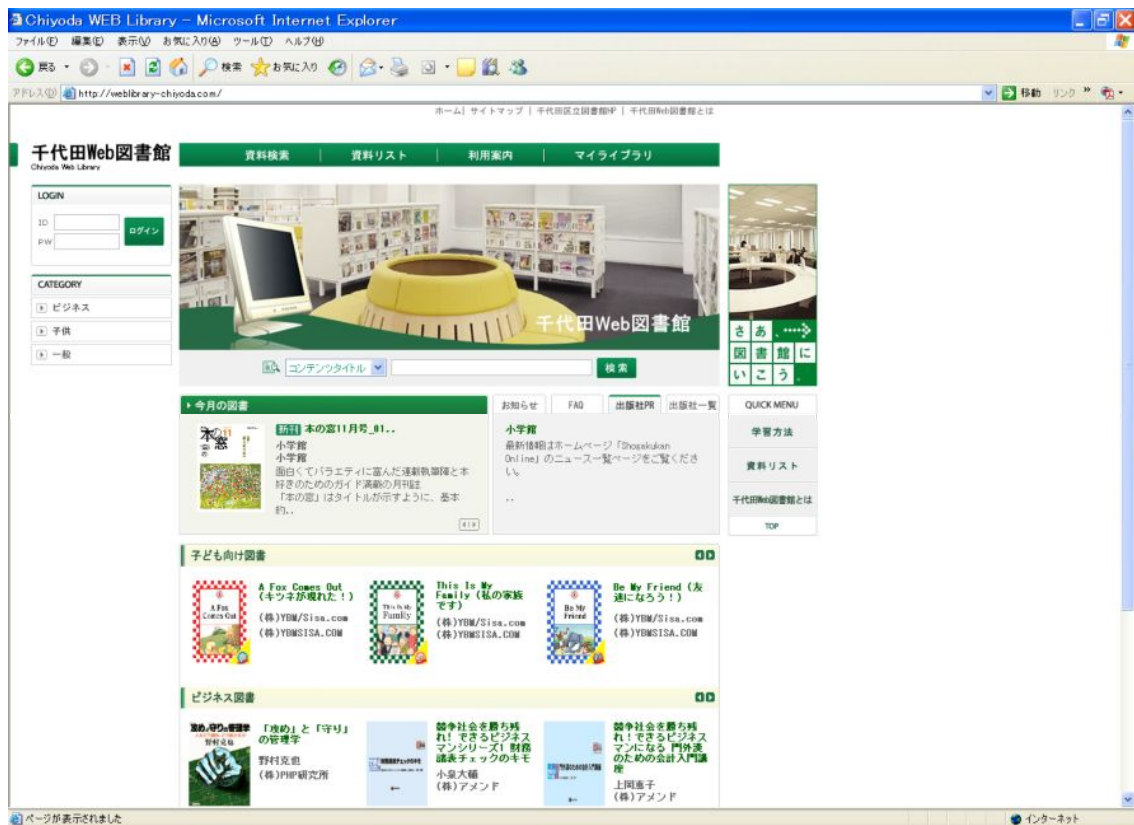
Chiyoda WEB Library - Microsoft Internet Explorer

ファイル(F) 編集(E) 表示(V) お気に入り(A) ツール(T) ヘルプ(H)

戻る 検索 お気に入り

アドレス(D) http://weblibrary-chiyoda.com/

移動 リンク

ホーム | サイトマップ | 千代田区立図書館HP | 千代田Web図書館とは

千代田Web図書館
Chiyoda Web Library

資料検索 | 資料リスト | 利用案内 | マイライブラリ

LOGIN
ID
PW
ログイン

CATEGORY
ビジネス
子供
一般

千代田Web図書館

さあ、図書館にいこう。

コンテンツタイトル 検索

今月の図書

新刊 本の窓11月号_01..
小学館
小学館
面白くてバラエティに富んだ連載執筆陣と本好きのためのガイド満載の月刊誌
「本の窓」はタイトルが示すように、基本的..

お知らせ | FAQ | 出版社PR | 出版社一覧

小学館
最新情報はホームページ「Shogakukan Online」のニュース一覧ページをご覧ください。
..

QUICK MENU
学習方法
資料リスト
千代田Web図書館とは
TOP

子ども向け図書

A Fox Comes Out (キツネが現れた!)
(株)YBM/Sisa.com
(株)YBMSISA.COM

This Is My Family (私の家族です)
(株)YBM/Sisa.com
(株)YBMSISA.COM

Be My Friend (友達になろう!)
(株)YBM/Sisa.com
(株)YBMSISA.COM

ビジネス図書

「攻め」と「守り」の管理学
野村克也
(株)PHP研究所

競争社会を勝ち残れ! できるビジネスマンシリーズ1 財務諸表チェックのキモ
小泉大輔
(株)アメンド

競争社会を勝ち残れ! できるビジネスマンになる 門外漢のための会計入門講座
上岡恵子
(株)アメンド

ページが表示されました
インターネット